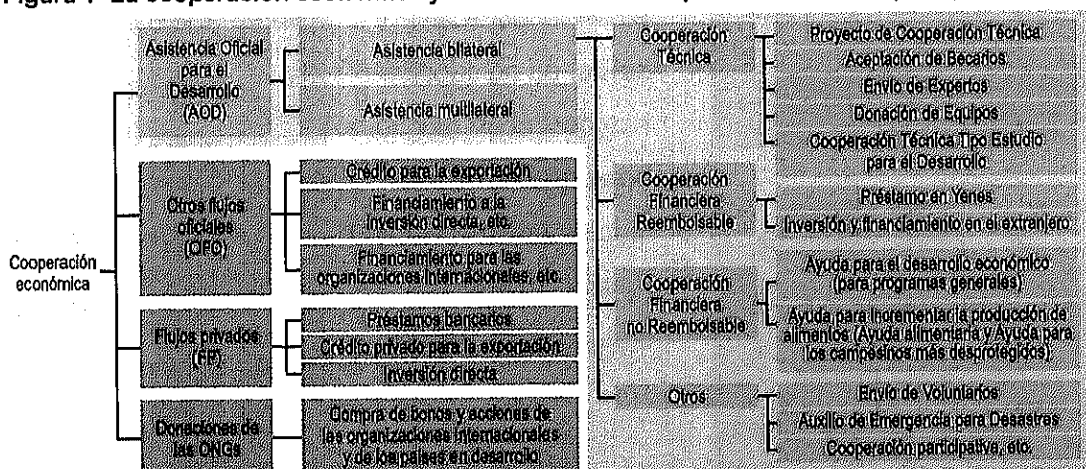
Figura 1 La cooperación económica y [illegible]

Cooperación económica

Asistencia Oficial para el Desarrollo (AOD)

Asistencia bilateral

Asistencia multilateral

Otros flujos oficiales (OFO)

Crédito para la exportación

Financiamiento a la inversión directa, etc.

Financiamiento para las organizaciones internacionales, etc.

Flujos privados (FP)

Préstamos bancarios

Crédito privado para la exportación

Inversión directa

Donaciones de las ONGs

Compra de bonos y acciones de las organizaciones internacionales y de los países en desarrollo

Cooperación Técnica

Proyecto de Cooperación Técnica

Aceptación de Becarios

Envío de Expertos

Donación de Equipos

Cooperación Técnica Tipo Estudio para el Desarrollo

Cooperación Financiera Reembolsable

Préstamo en Yenes

Inversión y financiamiento en el extranjero

Cooperación Financiera no Reembolsable

Ayuda para el desarrollo económico (para programas generales)

Ayuda para incrementar la producción de alimentos (Ayuda alimentaria y Ayuda para los campesinos más desprotegidos)

Otros

Envío de Voluntarios

Auxilio de Emergencia para Desastres

Cooperación participativa, etc.